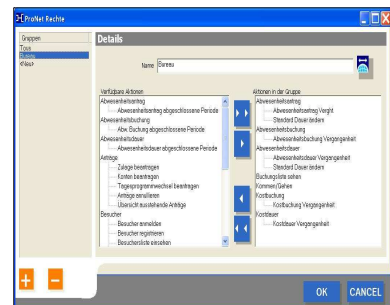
ProNet Rechte

Gruppen
Tous
Büro
<New>

Details

Name Bureau

Verfügbare Aktionen
Abwesenheitseintrag
Abwesenheitseintrag abgeschlossene Periode
Abwesenheitsbuchung
Abw. Buchung abgeschlossene Periode
Abwesenheitsdauer
Abwesenheitsdauer abgeschlossene Periode
Anträge
Zulage beantragen
Konten beantragen
Tagesprogrammwechsel beantragen
Anträge annullieren
Übersicht ausstehende Anträge
Besucher
Besucher anmelden
Besucher registrieren
Besucherliste einsehen

Aktionen in der Gruppe
Abwesenheitseintrag
Abwesenheitseintrag Vergangenheit
Standard Dauer ändern
Abwesenheitsbuchung
Abwesenheitsbuchung Vergangenheit
Abwesenheitsdauer
Abwesenheitsdauer Vergangenheit
Standard Dauer ändern
Buchungsliste sehen
Kommen/Gehen
Kostbuchung
Kostbuchung Vergangenheit
Koststeuer
Koststeuer Vergangenheit

+ –

OK CANCEL